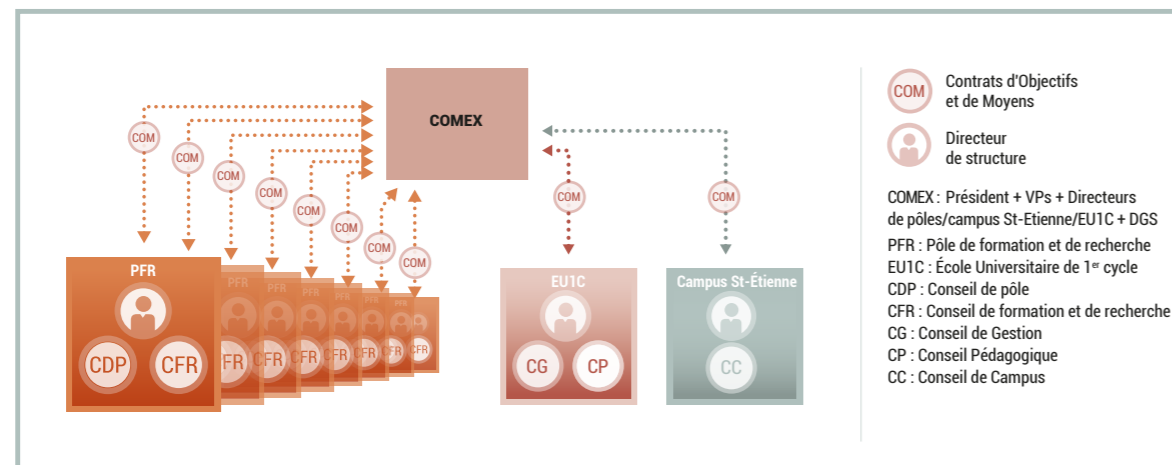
COMEX

COM
COM
COM
COM
COM
COM
COM
COM

PFR
CDP
CFR
PFR
CFR
PFR
CFR
PFR
CFR
PFR
CFR
PFR
CFR
PFR
CFR
PFR
CFR

COM
COM

EU1C
CG
CP

Campus St-Étienne
CC

COM Contrats d'Objectifs et de Moyens

Directeur de structure

COMEX : Président + VPs + Directeurs de pôles/campus St-Etienne/EU1C + DGS
PFR : Pôle de formation et de recherche
EU1C : École Universitaire de 1$^{er}$ cycle
CDP : Conseil de pôle
CFR : Conseil de formation et de recherche
CG : Conseil de Gestion
CP : Conseil Pédagogique
CC : Conseil de Campus